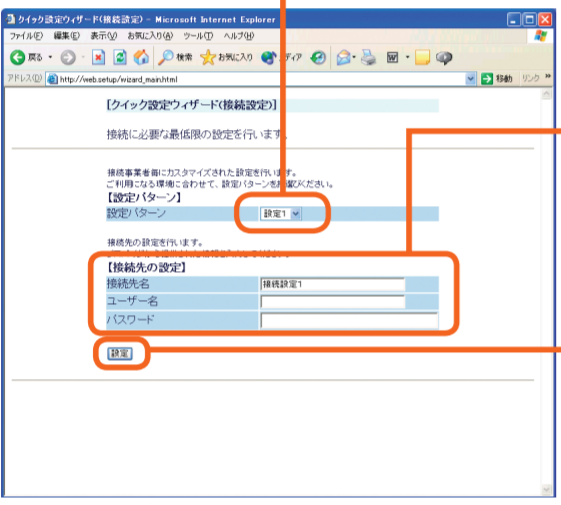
クイック設定ウィザード(接続設定) - Microsoft Internet Explorer

ファイル(F) 編集(E) 表示(V) お気に入り(A) ツール(T) ヘルプ(H)

戻る 検索 お気に入り メディア

アドレス(D) http://web.setup/wizard_main.html 移動 リンク »

【クイック設定ウィザード(接続設定)】

接続に必要な最低限の設定を行います。

接続事業者毎にカスタマイズされた設定を行います。
ご利用になる環境に合わせて、設定パターンを選択ください。

【設定パターン】

| 設定パターン | 設定1 |
|---|---|

接続先の設定を行います。
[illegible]

【接続先の設定】

| 接続先名 | 接続設定1 |
|---|---|
| ユーザー名 | |
| パスワード | |

設定